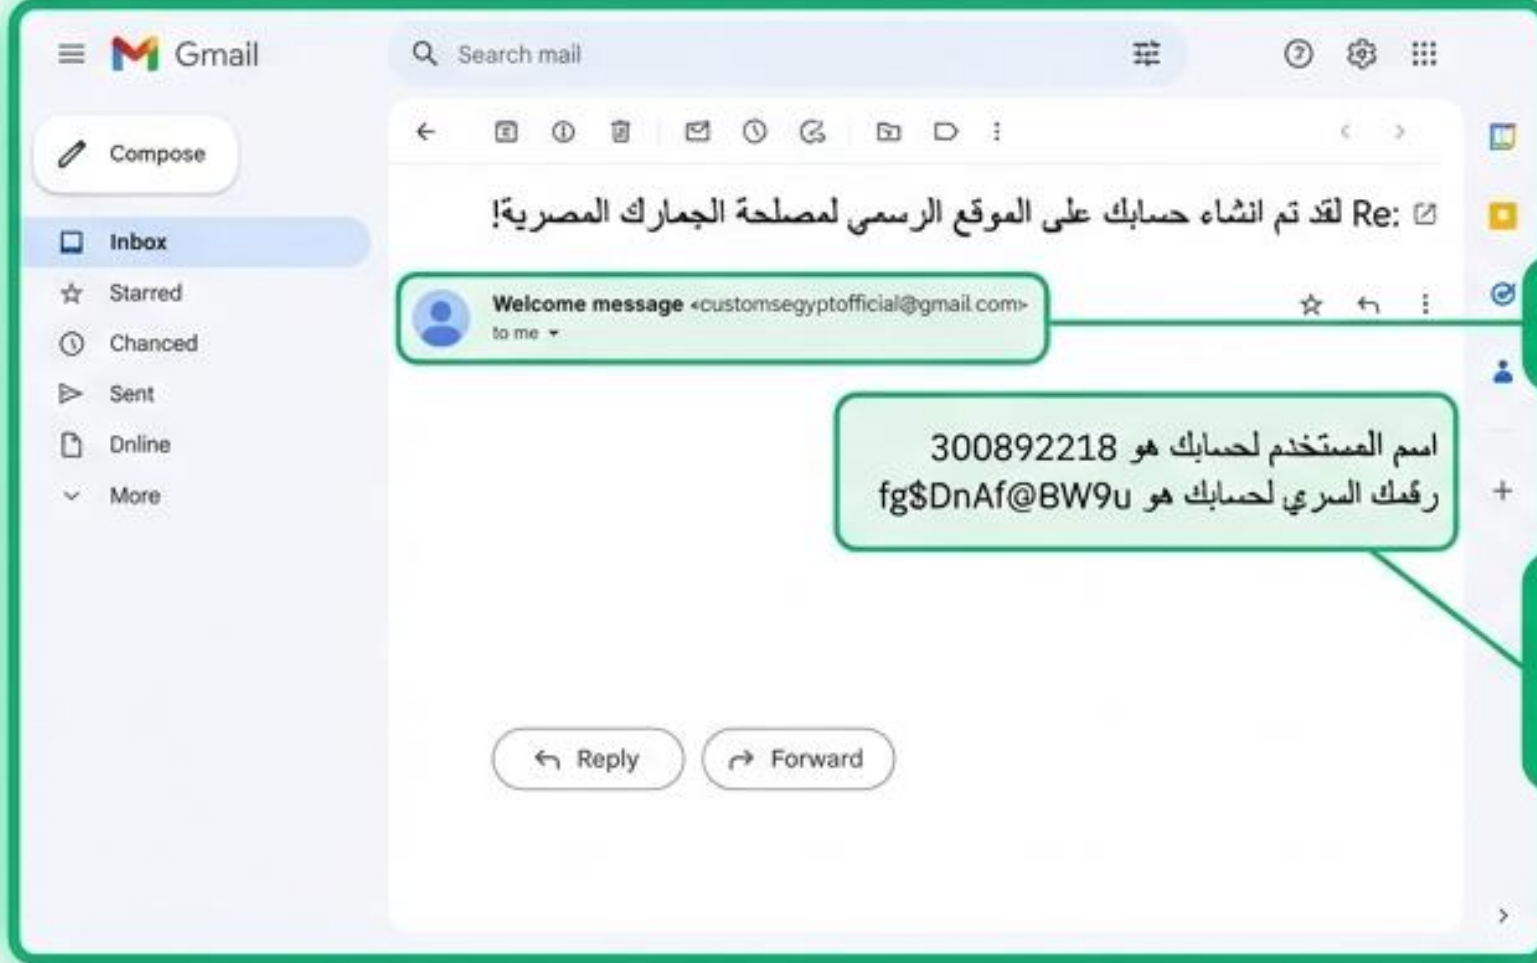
Gmail

Search mail

Compose

Inbox
Starred
Chanced
Sent
Dnline
More

Re: لقد تم انشاء حسابك على الموقع الرسمي لمصلحة الجمارك المصرية!

Welcome message <customsegyptofficial@gmail.com>
to me

اسم المستخدم لحسابك هو 300892218
رقمك السري لحسابك هو fg$DnAf@BW9u

Reply
Forward